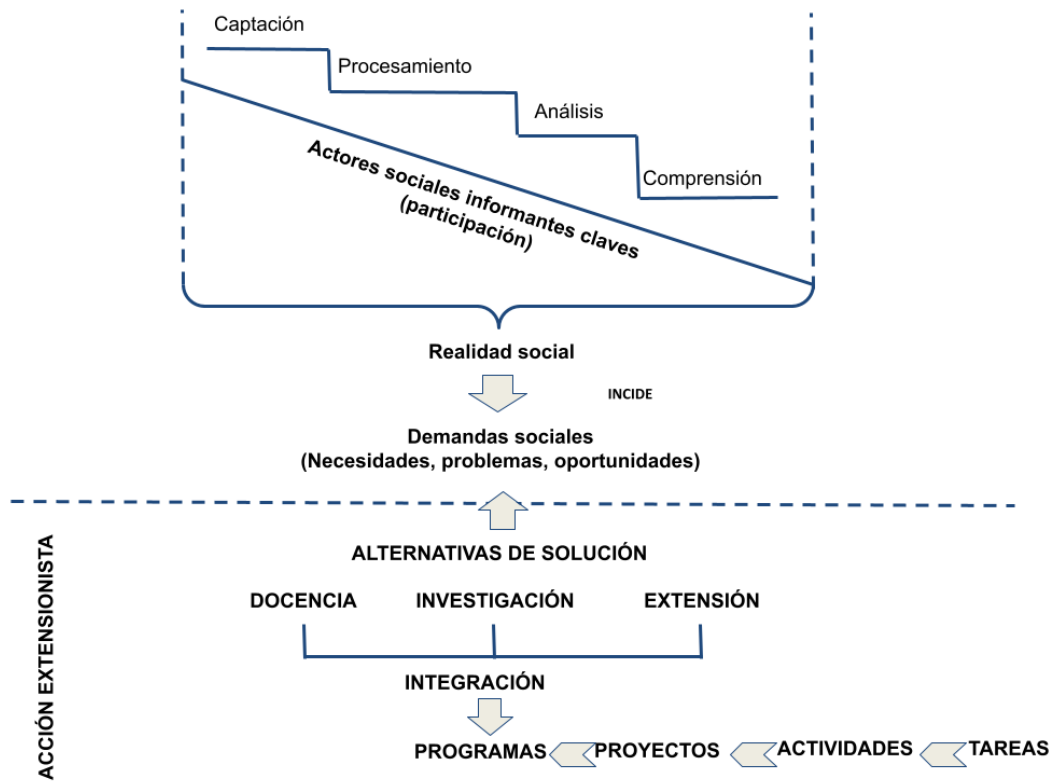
Captación

Procesamiento

Análisis

Comprensión

Actores sociales informantes claves (participación)

Realidad social

INCIDE

Demandas sociales
(Necesidades, problemas, oportunidades)

ACCIÓN EXTENSIONISTA

ALTERNATIVAS DE SOLUCIÓN

DOCENCIA INVESTIGACIÓN EXTENSIÓN

INTEGRACIÓN

PROGRAMAS PROYECTOS ACTIVIDADES TAREAS